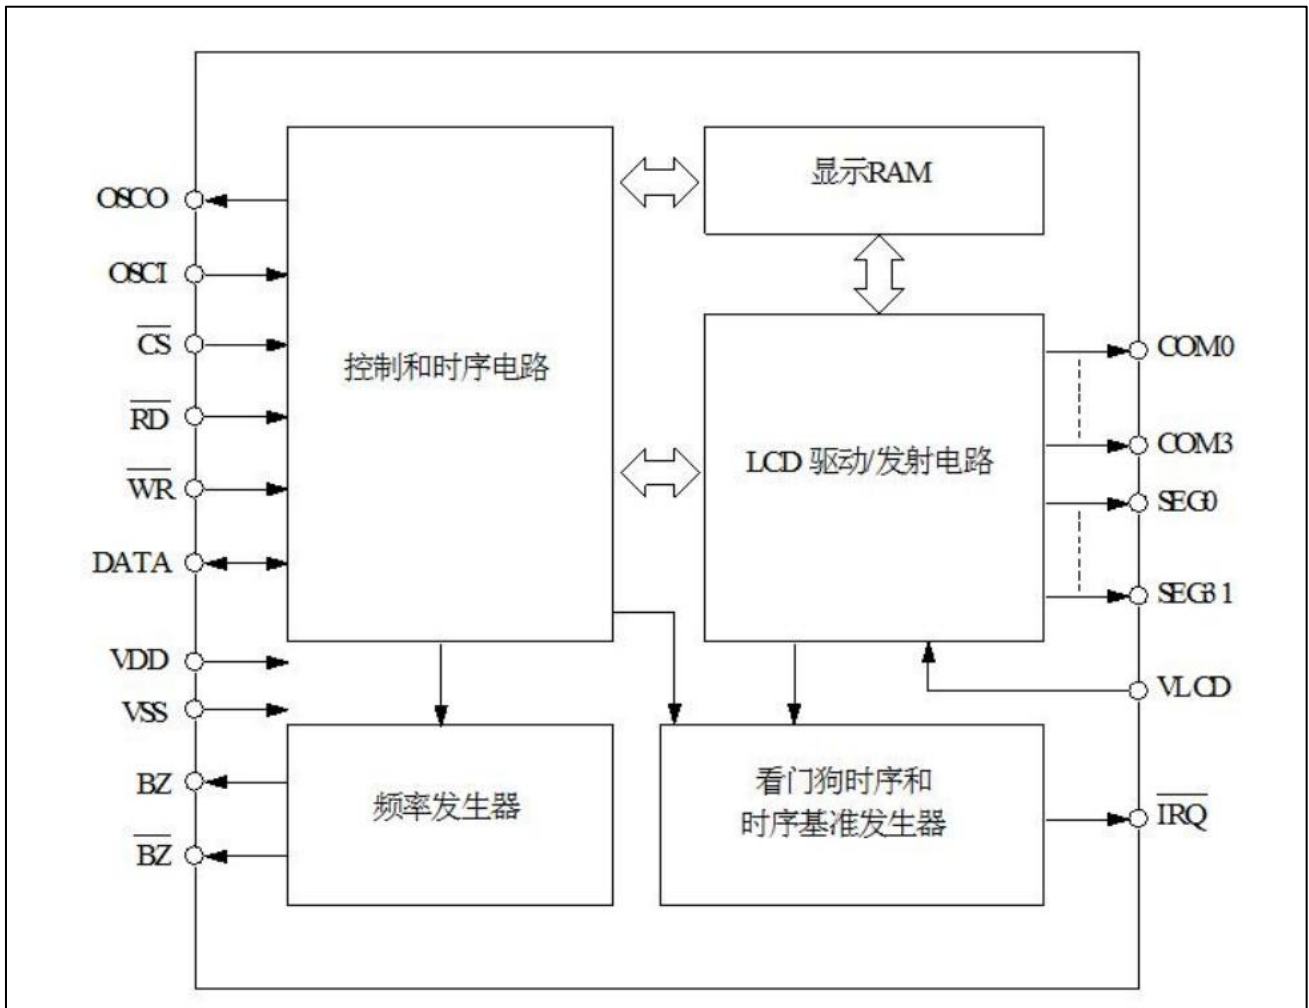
OSCO
OSCI
$\overline{CS}$
$\overline{RD}$
$\overline{WR}$
DATA
VDD
VSS
BZ
$\overline{BZ}$

控制和时序电路

显示RAM

LCD 驱动/发射电路

COM0
COM3
SEG0
SEG31
VLCD

频率发生器

看门狗时序和
时序基准发生器

$\overline{IRQ}$